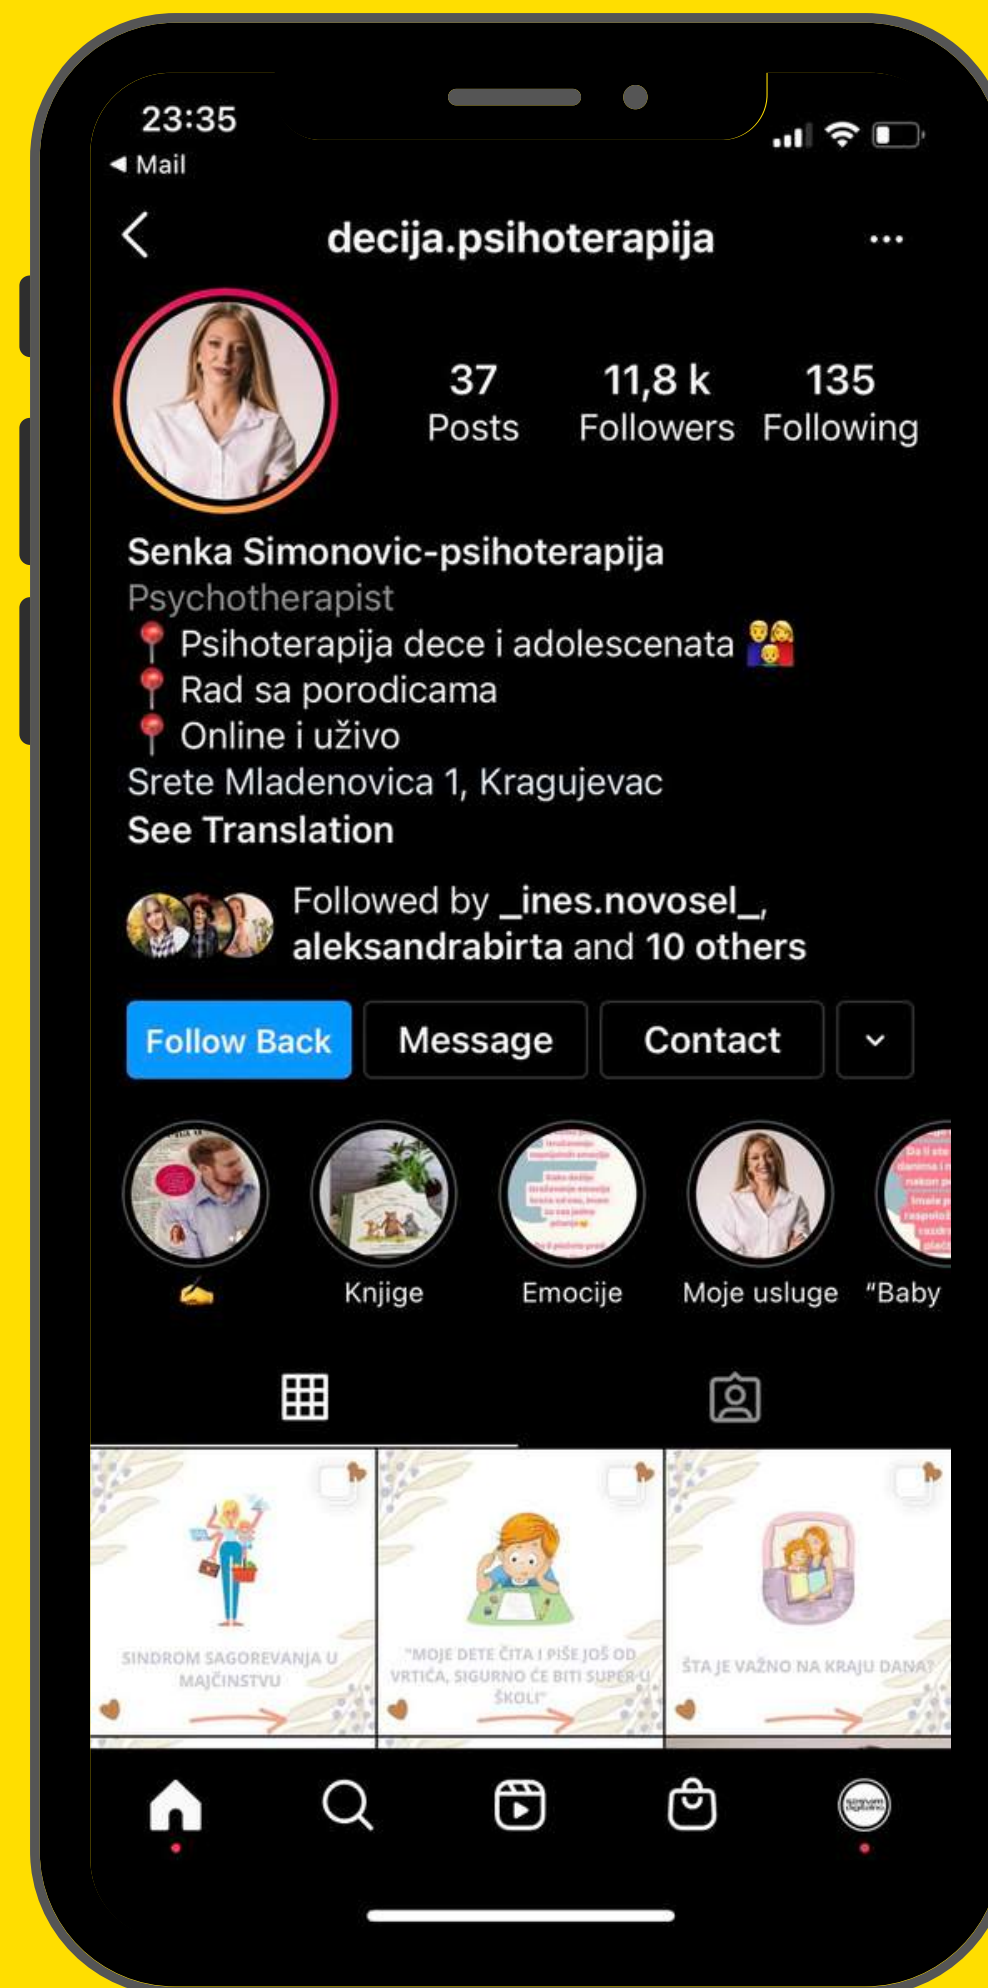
23:35
◀ Mail

decija.psihoterapija

37 Posts
11,8 k Followers
135 Following

Senka Simonovic-psihoterapija
Psychotherapist
📍 Psihoterapija dece i adolescenata 👨‍👩‍👦
📍 Rad sa porodicama
📍 Online i uživo
Srete Mladenovica 1, Kragujevac
See Translation

Followed by _ines.novosel_, aleksandrabirta and 10 others

Follow Back
Message
Contact

✍️
Knjige
Emocije
Moje usluge
"Baby

SINDROM SAGOREVANJA U MAJČINSTVU

"MOJE DETE ČITA I PIŠE JOŠ OD VRTIĆA, SIGURNO ĆE BITI SUPER U ŠKOLI"

ŠTA JE VAŽNO NA KRAJU DANA?